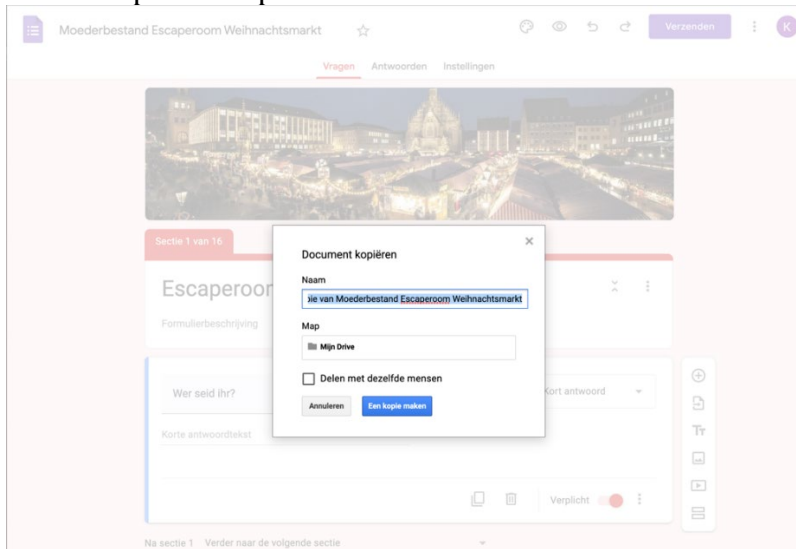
Moederbestand Escaperoom Weihnachtsmarkt

Verzenden

K

Vragen Antwoorden Instellingen

Sectie 1 van 16

Escaperoo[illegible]

Formulierbeschrijving

Wer seid ihr?

Korte antwoordtekst

Kort antwoord

Verplicht

Na sectie 1 Verder naar de volgende sectie

Document kopiëren

Naam

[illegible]ie van Moederbestand Escaperoom Weihnachtsmarkt

Map

Mijn Drive

Delen met dezelfde mensen

Annuleren

Een kopie maken